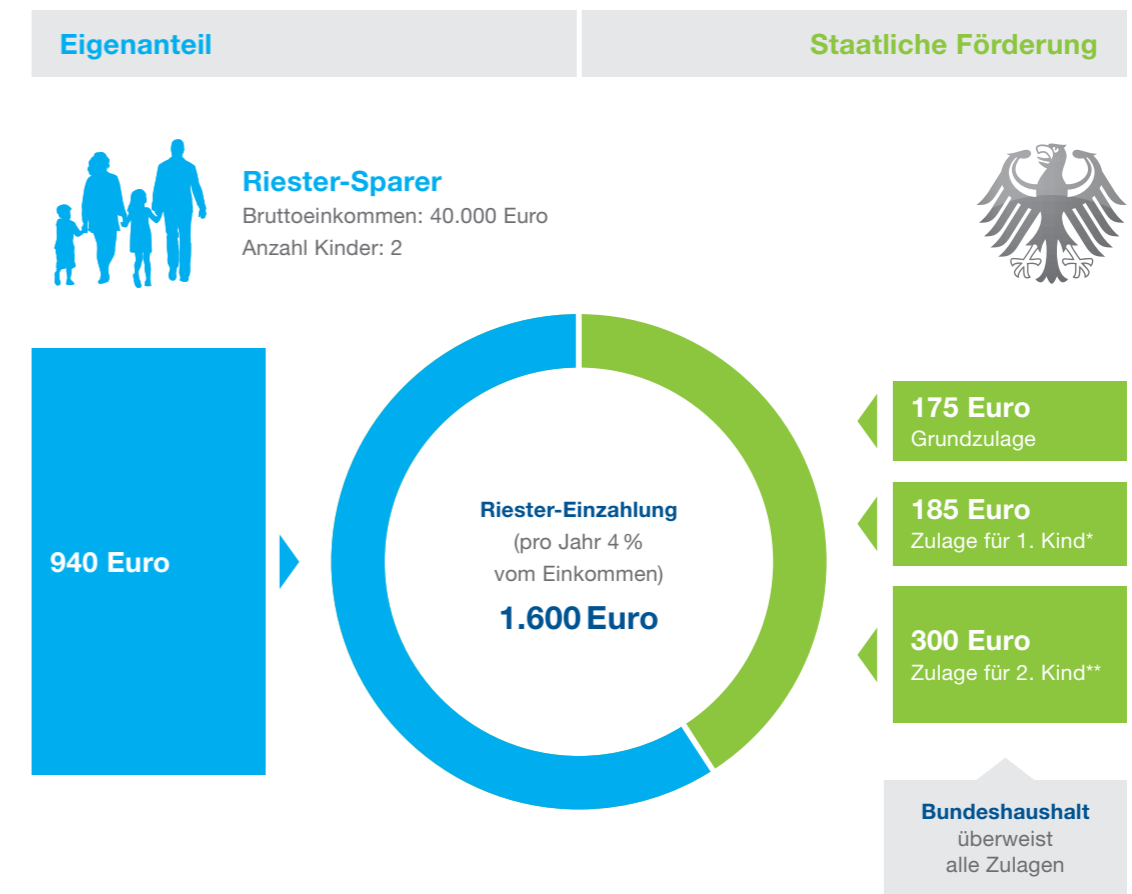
Eigenanteil

Staatliche Förderung

Riester-Sparer
Bruttoeinkommen: 40.000 Euro
Anzahl Kinder: 2

940 Euro

Riester-Einzahlung
(pro Jahr 4 % vom Einkommen)
1.600 Euro

175 Euro
Grundzulage

185 Euro
Zulage für 1. Kind*

300 Euro
Zulage für 2. Kind**

Bundeshaushalt
überweist
alle Zulagen